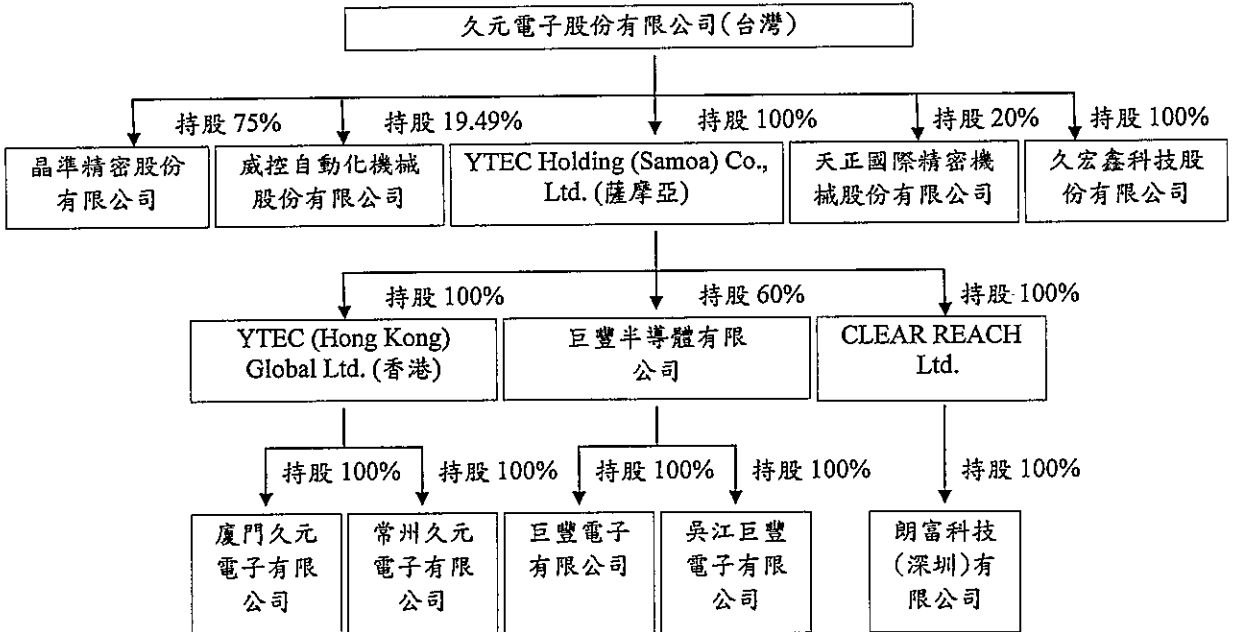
久元電子股份有限公司(台灣)

持股 75%
持股 19.49%
持股 100%
持股 20%
持股 100%

晶準精密股份有限公司

威控自動化機械股份有限公司

YTEC Holding (Samoa) Co., Ltd. (薩摩亞)

天正國際精密機械股份有限公司

久宏鑫科技股份有限公司

持股 100%
持股 60%
持股 100%

YTEC (Hong Kong) Global Ltd. (香港)

巨豐半導體有限公司

CLEAR REACH Ltd.

持股 100%
持股 100%
持股 100%
持股 100%
持股 100%

廈門久元電子有限公司

常州久元電子有限公司

巨豐電子有限公司

吳江巨豐電子有限公司

朗富科技(深圳)有限公司